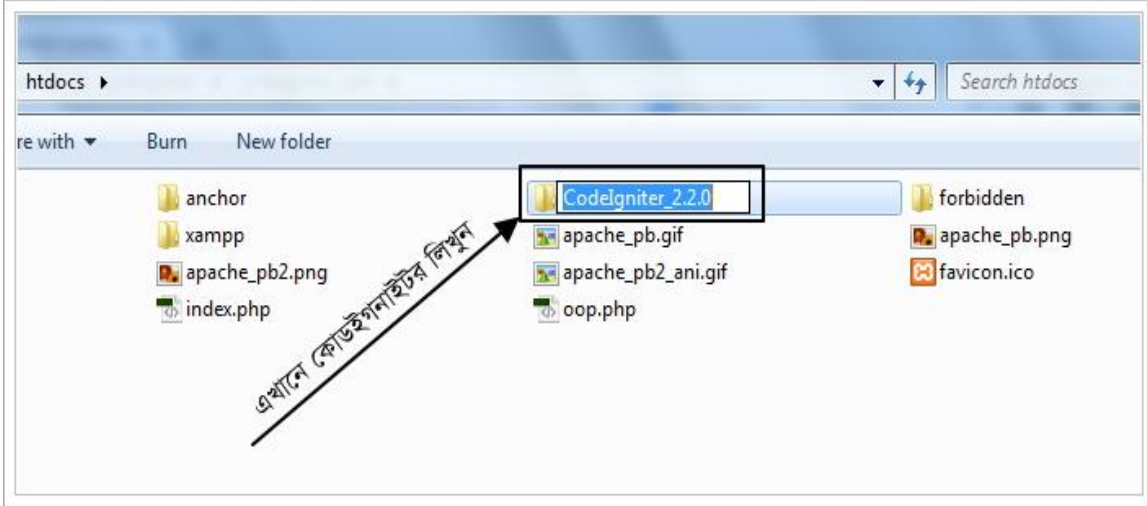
htdocs ▸

Search htdocs

re with ▾ Burn New folder

anchor
xampp
apache_pb2.png
index.php

CodeIgniter_2.2.0
apache_pb.gif
apache_pb2_ani.gif
oop.php

forbidden
apache_pb.png
favicon.ico

এখানে কোডইগনাইটর লিখুন